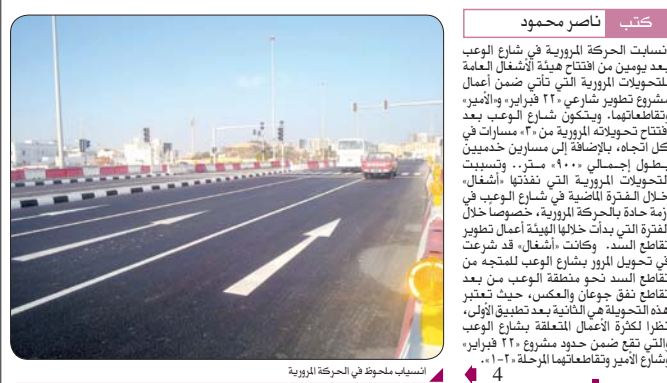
كتب ناصر محمود

انسابت الحركة المرورية في شارع الوعب بعد يومين من افتتاح هيئة الأشغال العامة للتحويلات المرورية التي تأتي ضمن أعمال مشروع تطوير شارعي «٢٢ فبراير» و«الأمير» وتقاطعاتهما. ويتكون شارع الوعب بعد افتتاح تحويلاته المرورية من «٣» مسارات في كل اتجاه، بالإضافة إلى مسارين خدميين بطول إجمالي «٩٠٠» متر.. وتسببت التحويلات المرورية التي نفذتها «أشغال» خلال الفترة الماضية في شارع الوعب في أزمة حادة بالحركة المرورية، خصوصا خلال الفترة التي بدأت خلالها الهيئة أعمال تطوير تقاطع السد. وكانت «أشغال» قد شرعت في تحويل المرور بشارع الوعب للمتجه من تقاطع السد نحو منطقة الوعب من بعد تقاطع نفق جوعان والعكس، حيث تعتبر هذه التحويلة هي الثانية بعد تطبيق الأولى، نظرا لكثرة الأعمال المتعلقة بشارع الوعب «التي تقع ضمن حدود مشروع «٢٢ فبراير» وشارع الأمير وتقاطعاتهما المرحلة «٢-١».

4

انسياب ملحوظ في الحركة المرورية